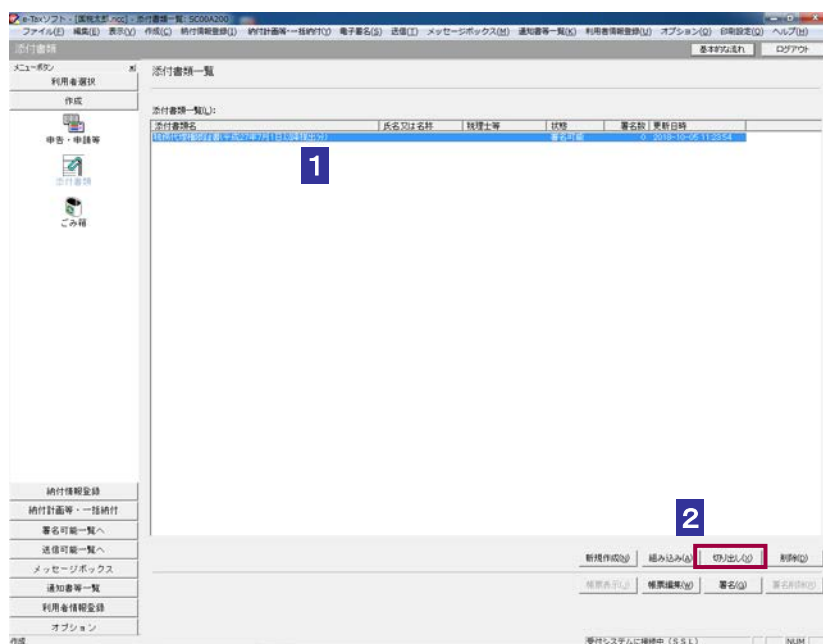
e-Taxソフト - [国税太郎.ncc] - 添付書類一覧 : SC00A200

ファイル(F) 編集(E) 表示(V) 作成(C) 納付情報登録(I) 納付計画等一括納付(Y) 電子署名(S) 送信(T) メッセージボックス(M) 通知書等一覧(K) 利用者情報登録(U) オプション(O) 印刷設定(Q) ヘルプ(H)

添付書類

基本的な流れ ログアウト

メニューボタン

利用者選択

作成

申告・申請等

添付書類

ごみ箱

添付書類一覧

添付書類一覧(L):

| 添付書類名 | 氏名又は名称 | 税理士等 | 状態 | 署名数 | 更新日時 |
|---|---|---|---|---|---|
| 税務代理権限証書(平成27年7月1日以降提出分) | | | 署名可能 | 0 | 2016-10-05 11:20:54 |

1

2

新規作成(N) 組み込み(A) 切り出し(X) 削除(D)

帳票表示(J) 帳票編集(W) 署名(G) 署名削除(R)

納付情報登録

納付計画等・一括納付

署名可能一覧へ

送信可能一覧へ

メッセージボックス

通知書等一覧

利用者情報登録

オプション

作成

受付システムに接続中 (SSL)

NUM